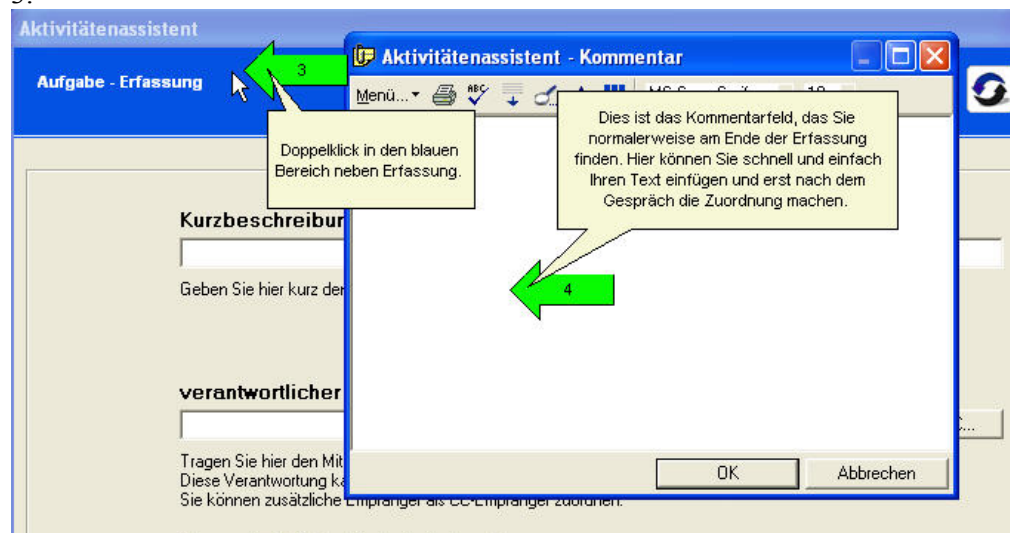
Aktivitätenassistent

Aufgabe - Erfassung

3

Doppelklick in den blauen Bereich neben Erfassung.

Aktivitätenassistent - Kommentar

Menü...

Dies ist das Kommentarfeld, das Sie normalerweise am Ende der Erfassung finden. Hier können Sie schnell und einfach Ihren Text einfügen und erst nach dem Gespräch die Zuordnung machen.

4

Kurzbeschreibur

Geben Sie hier kurz der

verantwortlicher

Tragen Sie hier den Mit
Diese Verantwortung ka
Sie können zusätzliche Empfänger als CC-Empfänger zuordnen.

OK

Abbrechen